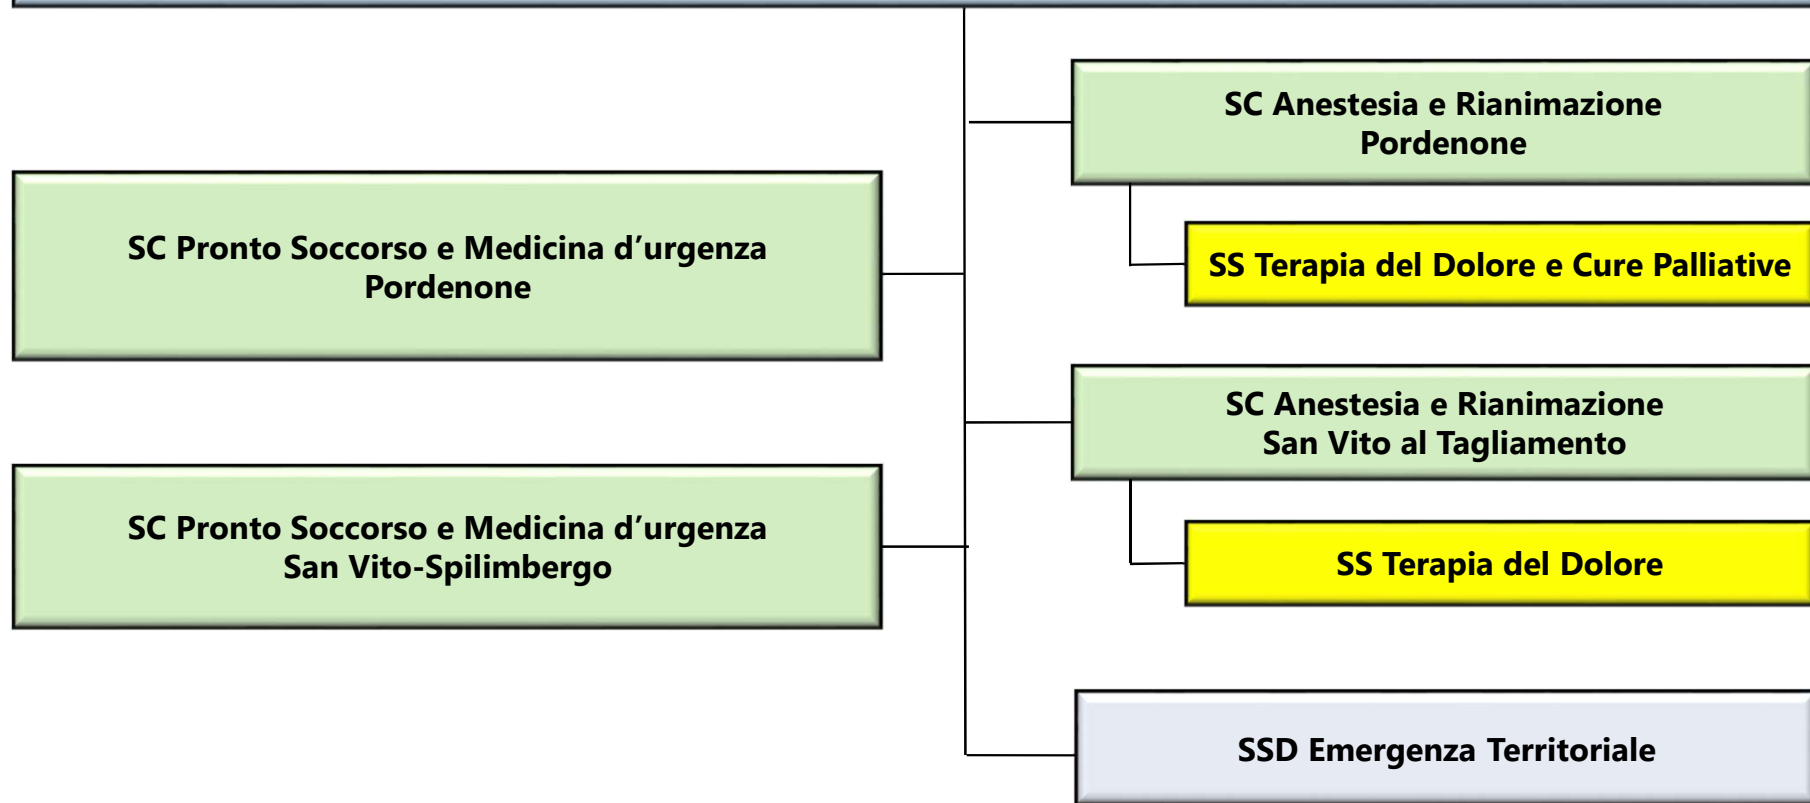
SC Anestesia e Rianimazione
Pordenone

SS Terapia del Dolore e Cure Palliative

SC Pronto Soccorso e Medicina d'urgenza
Pordenone

SC Anestesia e Rianimazione
San Vito al Tagliamento

SS Terapia del Dolore

SC Pronto Soccorso e Medicina d'urgenza
San Vito-Spilimbergo

SSD Emergenza Territoriale